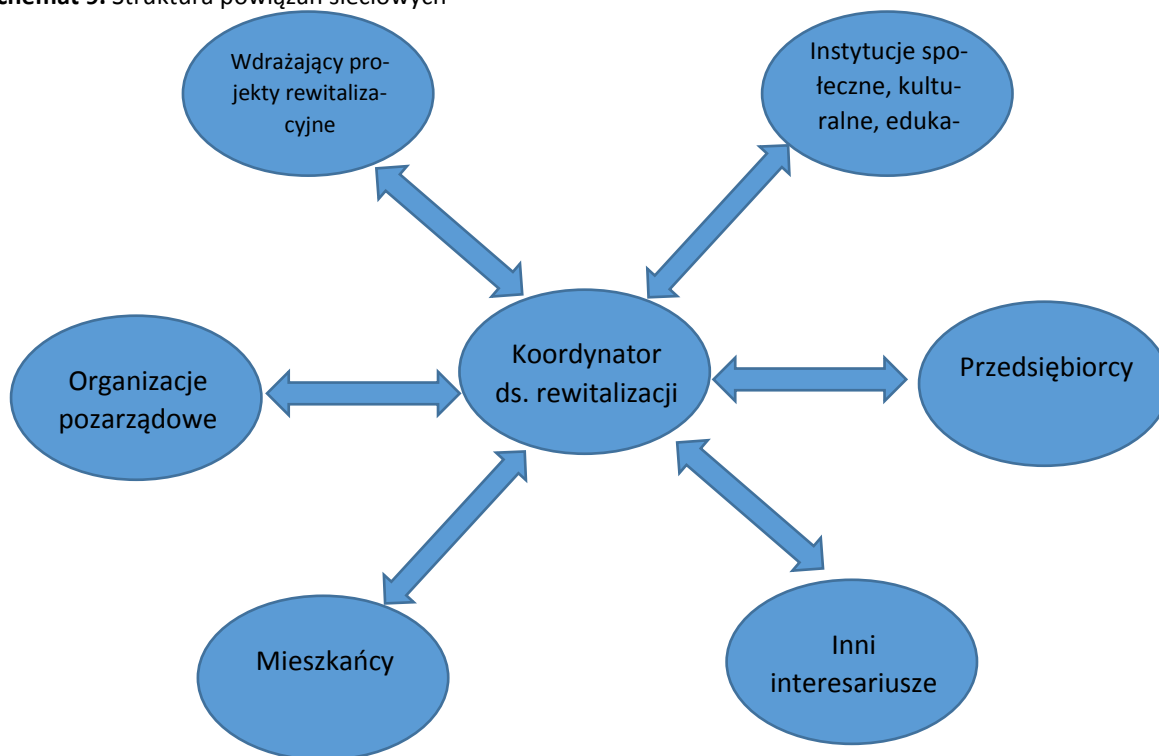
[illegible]chemat 3. Struktura powiązań sieciowych

Wdrażający projekty rewitalizacyjne

Instytucje społeczne, kulturalne, eduka-

Organizacje pozarządowe

Koordynator ds. rewitalizacji

Przedsiębiorcy

Mieszkańcy

Inni interesariusze